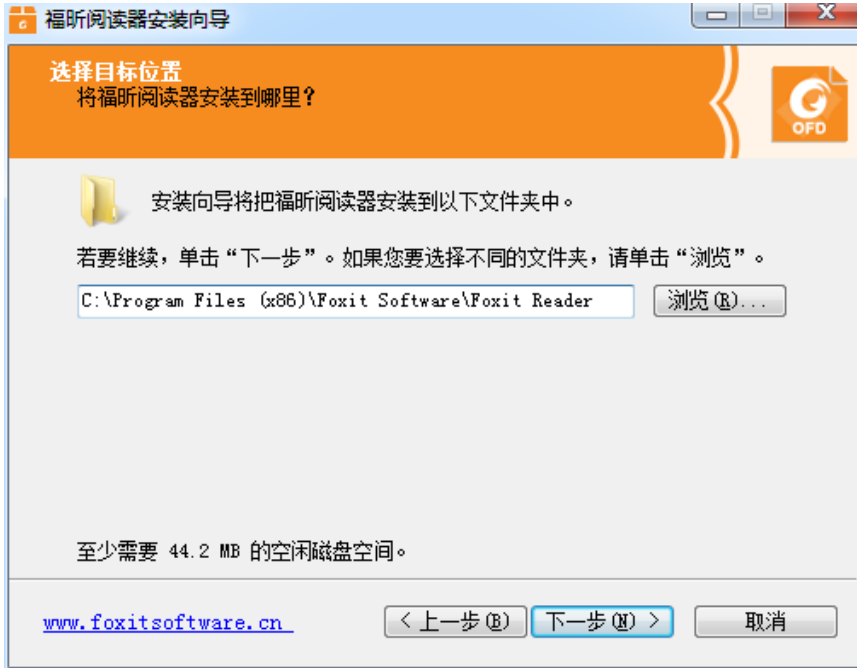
福昕阅读器安装向导

选择目标位置
将福昕阅读器安装到哪里？

OFD

安装向导将把福昕阅读器安装到以下文件夹中。

若要继续，单击“下一步”。如果您要选择不同的文件夹，请单击“浏览”。

C:\Program Files (x86)\Foxit Software\Foxit Reader

浏览(R)...

至少需要 44.2 MB 的空闲磁盘空间。

www.foxitsoftware.cn

< 上一步(B)

下一步(N) >

取消